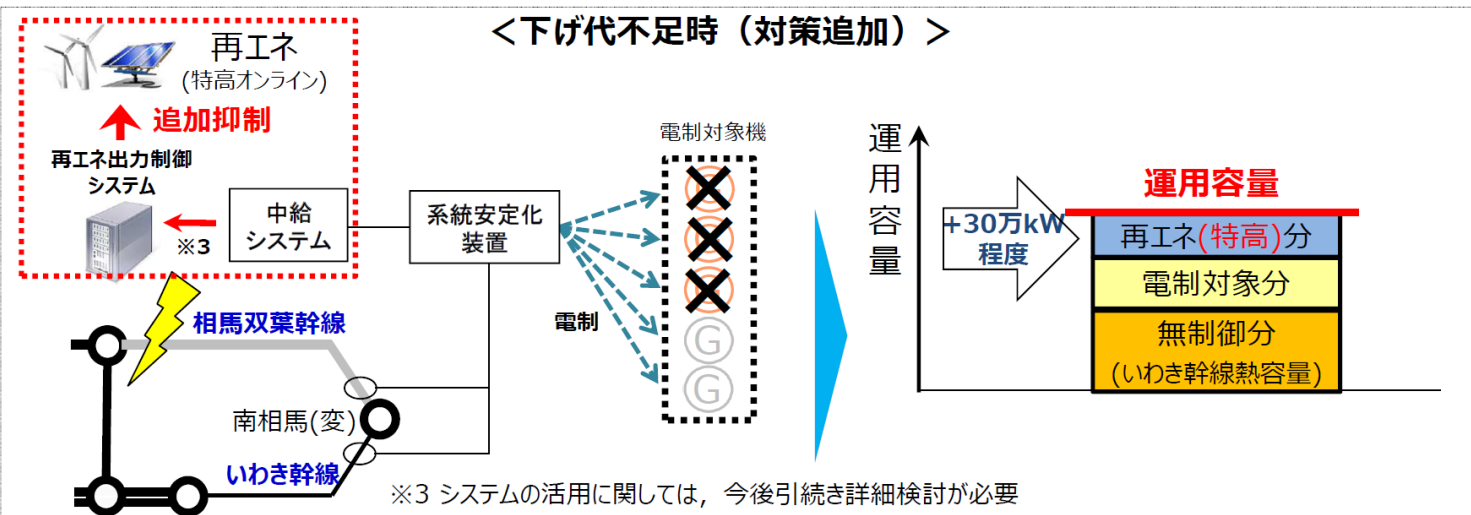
<下げ代不足時（対策追加）>

再エネ
(特高オンライン)

追加抑制

再エネ出力制御システム

※3

中給システム

系統安定化装置

電制対象機

電制

相馬双葉幹線

南相馬(変)

いわき幹線

運用容量

+30万kW程度

運用容量

再エネ(特高)分

電制対象分

無制御分
(いわき幹線熱容量)

※3 システムの活用に関しては，今後引続き詳細検討が必要